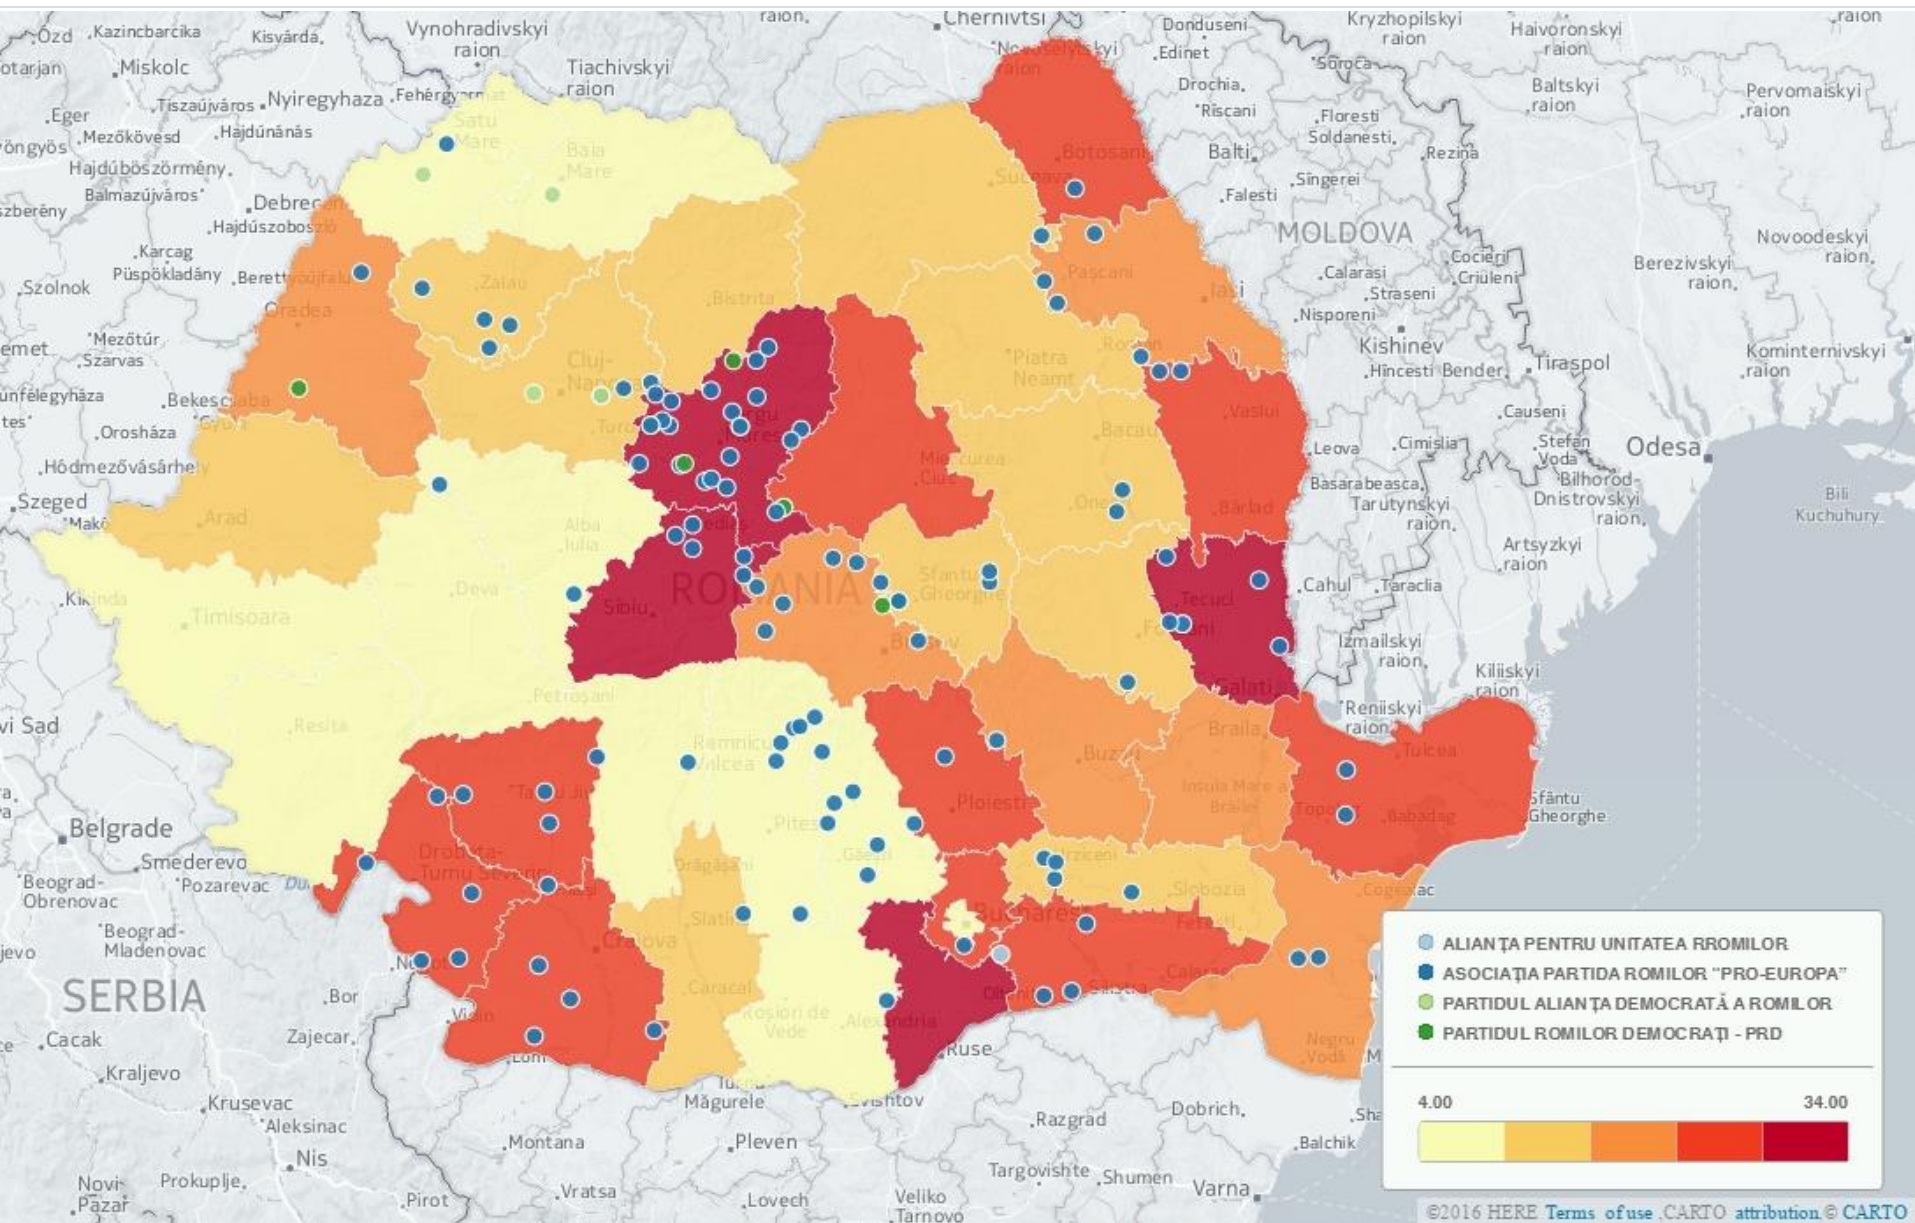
Ózd Kazincbarcika Kisvárda Vynohradivskyi raion Tiachivskyi raion raion Chernivtsi Novoselytskyi raion Donduseni Edinet Kryzhopilskyi raion Haivoronskyi raion raion

Salgótarján Miskolc Tiszaújváros Nyiregyhaza Fehérgyarmat Satu Mare Baia Mare Soroca Drochia Riscani Baltskyi raion Pervomaiskyi raion

Eger Mezőkövesd Hajdúnánás Gyöngyös Hajdúböszörmény Balmazújváros Debrecen Hajdúszoboszló Karcag Püspökladány Berettyóújfalu Szolnok Mezőtúr Szarvas Kunfélegyháza Bekescsaba Orosháza Hódmezővásárhely Szeged Makó Kikinda

Botosani Suceava Floresti Soldanesti Rezina Balti Singerei Falesti MOLDOVA Calarasi Cocieri Criuleni Straseni Nisporeni Kishinev Hincesti Bender Tiraspol Novoodeskyi raion Berezivskyi raion Kominternivskyi raion

Zalau Oradea Bistrita Pascani Iasi Cluj-Napoca Turda Targu Mures Piatra Neamt Roman Vaslui Bacau Miercurea Ciuc Arad Alba Iulia Deva Timisoara Sibiu ROMANIA Sfantu Gheorghe Onesti Brasov Focsani Tecuci Galati Barlad

Leova Cimislia Causeni Stefan Voda Odesa Basarabeasca Tarutynskyi raion Bilhorod-Dnistrovskyi raion Bili Kuchuhury Artsyzkyi raion Cahul Taraclia Izmailskyi raion Kiliiskyi raion Reniiskyi raion

Petrosani Resita Ramnicu Valcea Targu Jiu Drobeta-Turnu Severin Pitesti Gaesti Dragasani Slatina Craiova Caracal Rosiori de Vede Alexandria Ploiesti Buzau Braila Insula Mare a Brailei Tulcea Topolog Babadag Sfântu Gheorghe Urziceni Slobozia Fetesti Bucharest Oltenita Calarasi Silistra Cogealac Negru Voda

Novi Sad Belgrade Smederevo Beograd-Obrenovac Pozarevac Beograd-Mladenovac SERBIA Bor Zajecar Cacak Kraljevo Krusevac Aleksinac Nis Prokuplje Novi Pazar Pirot Vidin Lom Montana Vratsa Lovech Pleven Turnu Magurele Svishtov Ruse Razgrad Targovishte Shumen Dobrich Balchik Varna Veliko Tarnovo

ALIANȚA PENTRU UNITATEA RROMILOR
ASOCIAȚIA PARTIDA ROMILOR "PRO-EUROPA"
PARTIDUL ALIANȚA DEMOCRATĂ A ROMILOR
PARTIDUL ROMILOR DEMOCRAȚI - PRD

4.00 34.00

©2016 HERE Terms of use CARTO attribution © CARTO